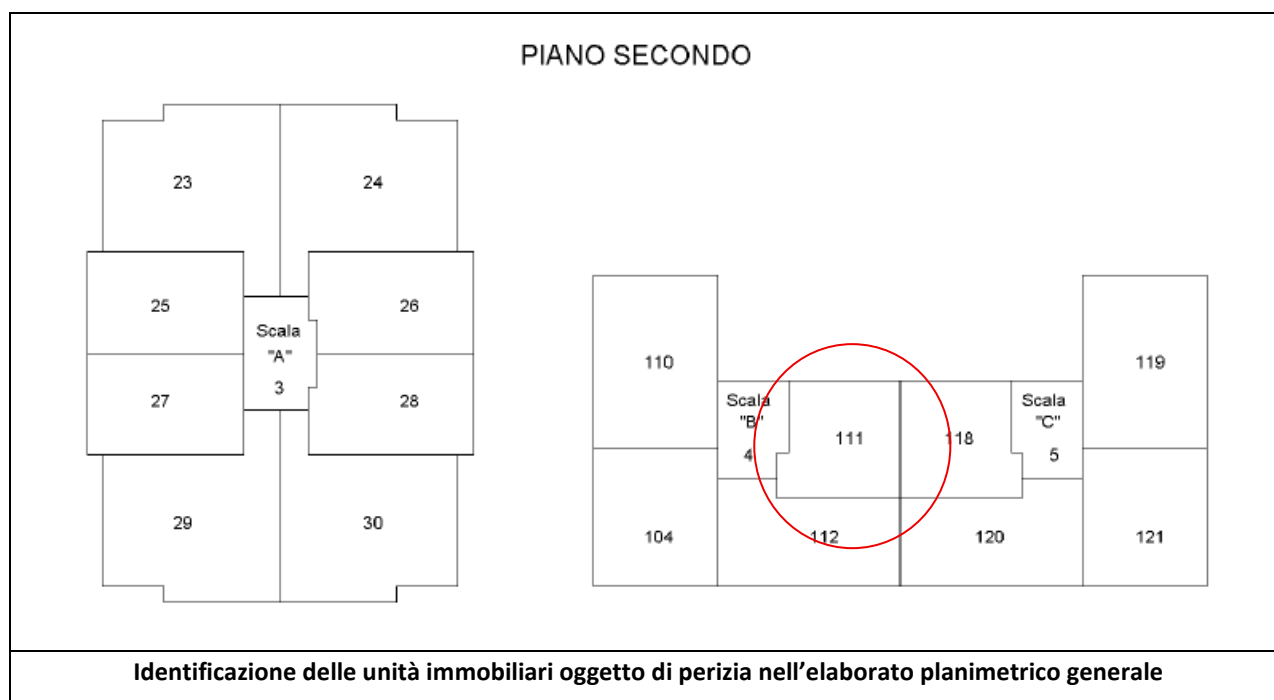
PIANO SECONDO

23

24

25

Scala "A" 3

26

27

28

29

30

110

Scala "B" 4

111

118

Scala "C" 5

119

104

112

120

121

**Identificazione delle unità immobiliari oggetto di perizia nell'elaborato planimetrico generale**